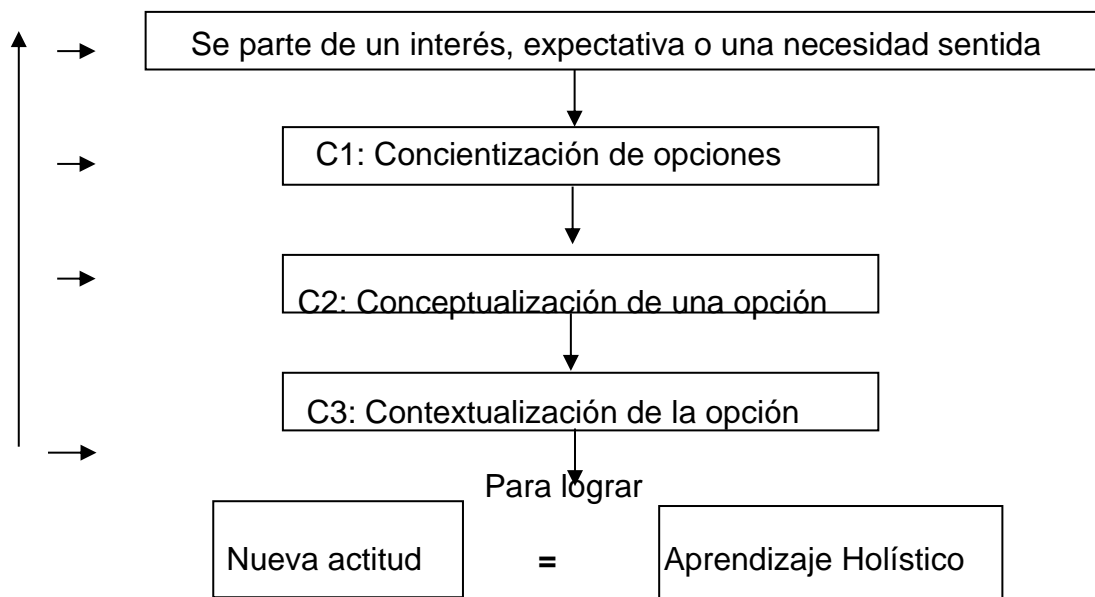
Se parte de un interés, expectativa o una necesidad sentida

C1: Concientización de opciones

C2: Conceptualización de una opción

C3: Contextualización de la opción

Para lograr

Nueva actitud = Aprendizaje Holístico